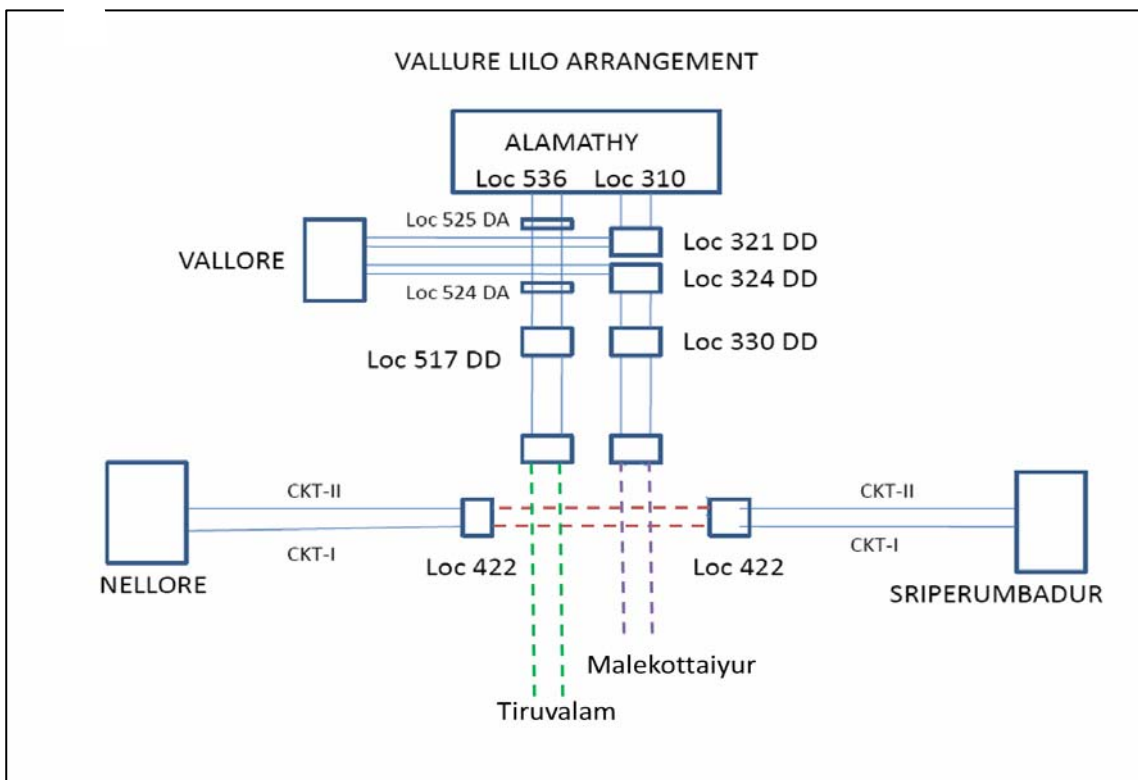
VALLURE LILO ARRANGEMENT

ALAMATHY
Loc 536 Loc 310

Loc 525 DA
Loc 321 DD
VALLORE
Loc 324 DD
Loc 524 DA

Loc 517 DD
Loc 330 DD

NELLORE
CKT-II
CKT-I
Loc 422
Loc 422
CKT-II
CKT-I
SRIPERUMBADUR

Malekottaiyur
Tiruvalam